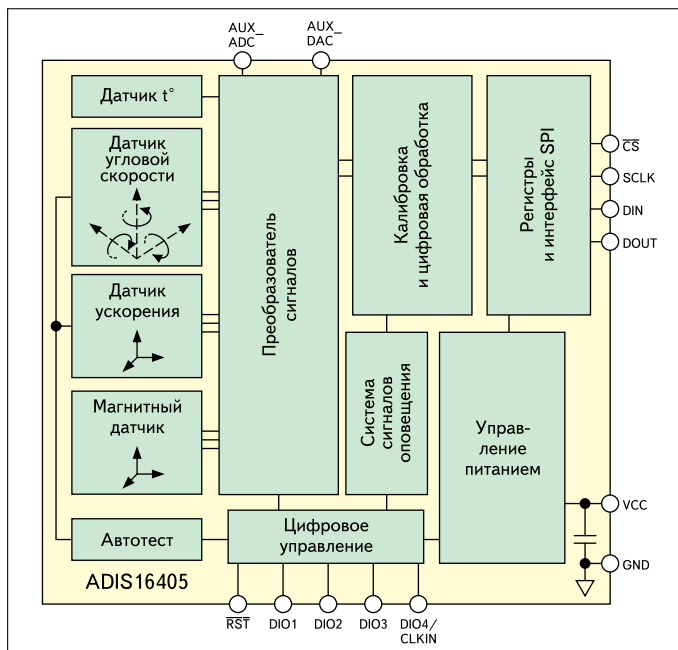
AUX_ ADC

AUX_ DAC

Датчик t°

Датчик угловой скорости

Датчик ускорения

Магнитный датчик

Преобразователь сигналов

Калибровка и цифровая обработка

Регистры и интерфейс SPI

$\overline{CS}$

SCLK

DIN

DOUT

Система сигналов оповещения

Управление питанием

VCC

GND

Автотест

Цифровое управление

ADIS16405

$\overline{RST}$

DIO1

DIO2

DIO3

DIO4/ CLKIN